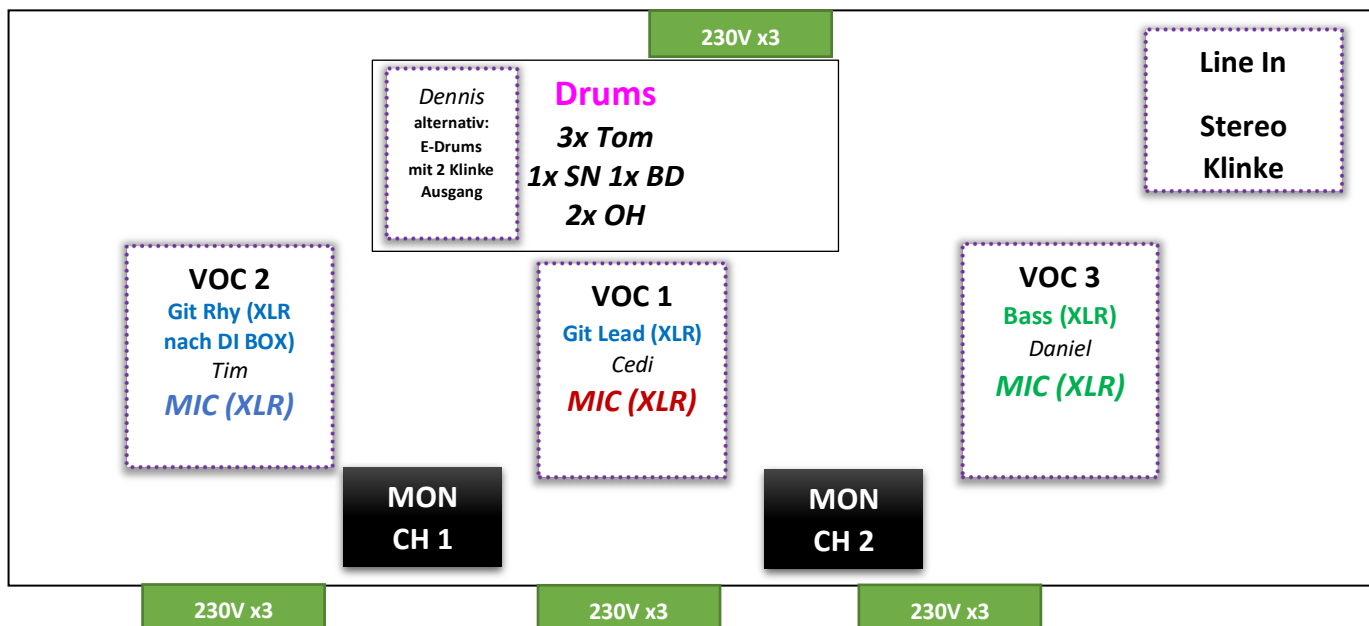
230V x3

Dennis
alternativ:
E-Drums
mit 2 Klinke
Ausgang

Drums
3x Tom
1x SN 1x BD
2x OH

Line In

Stereo
Klinke

VOC 2
Git Rhy (XLR nach DI BOX)
Tim
MIC (XLR)

VOC 1
Git Lead (XLR)
Cedi
MIC (XLR)

VOC 3
Bass (XLR)
Daniel
MIC (XLR)

MON
CH 1

MON
CH 2

230V x3

230V x3

230V x3